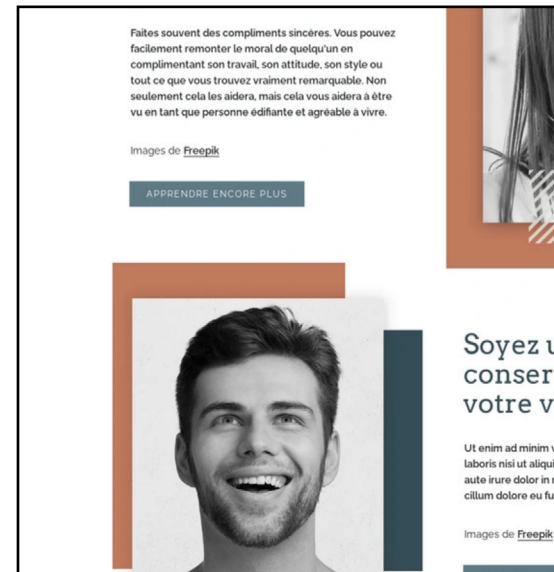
Faites souvent des compliments sincères. Vous pouvez facilement remonter le moral de quelqu'un en complimentant son travail, son attitude, son style ou tout ce que vous trouvez vraiment remarquable. Non seulement cela les aidera, mais cela vous aidera à être vu en tant que personne édifiante et agréable à vivre.

Images de Freepik

APPRENDRE ENCORE PLUS

Soyez u
conser
votre v

Ut enim ad minim v
laboris nisi ut aliqui
aute irure dolor in r
cillum dolore eu fu

Images de Freepik